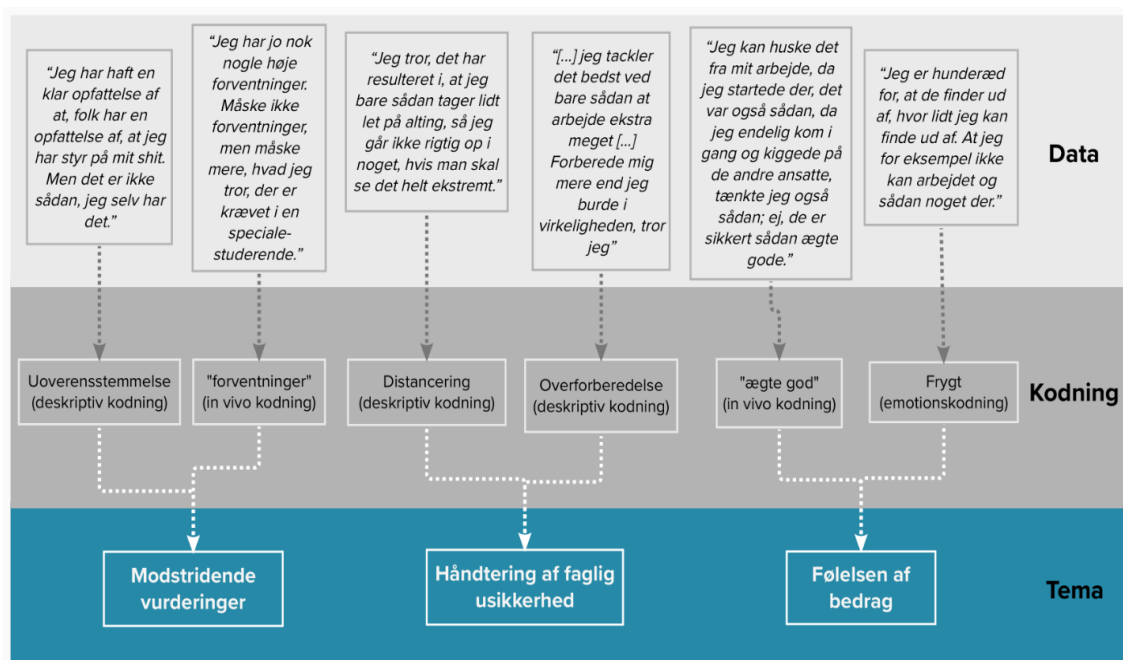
"Jeg har haft en klar opfattelse af at, folk har en opfattelse af, at jeg har styr på mit shit. Men det er ikke sådan, jeg selv har det."

"Jeg har jo nok nogle høje forventninger. Måske ikke forventninger, men måske mere, hvad jeg tror, der er krævet i en speciale-studerende."

"Jeg tror, det har resulteret i, at jeg bare sådan tager lidt let på alting, så jeg går ikke rigtig op i noget, hvis man skal se det helt ekstremt."

"[...] jeg tackler det bedst ved bare sådan at arbejde ekstra meget [...] Forberede mig mere end jeg burde i virkeligheden, tror jeg"

"Jeg kan huske det fra mit arbejde, da jeg startede der, det var også sådan, da jeg endelig kom i gang og kiggede på de andre ansatte, tænkte jeg også sådan; ej, de er sikkert sådan ægte gode."

"Jeg er hunderæd for, at de finder ud af, hvor lidt jeg kan finde ud af. At jeg for eksempel ikke kan arbejdet og sådan noget der."

Data

Uoverensstemmelse (deskriptiv kodning)

"forventninger" (in vivo kodning)

Distancering (deskriptiv kodning)

Overforberedelse (deskriptiv kodning)

"ægte god" (in vivo kodning)

Frygt (emotionskodning)

Kodning

Modstridende vurderinger

Håndtering af faglig usikkerhed

Følelsen af bedrag

Tema